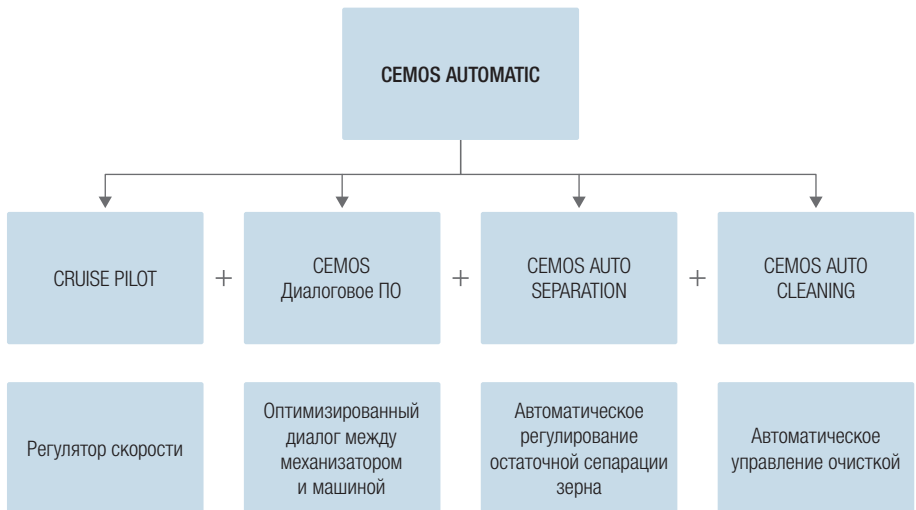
CEMOS AUTOMATIC

CRUISE PILOT

+

CEMOS Диалоговое ПО

+

CEMOS AUTO SEPARATION

+

CEMOS AUTO CLEANING

Регулятор скорости

Оптимизированный диалог между механизатором и машиной

Автоматическое регулирование остаточной сепарации зерна

Автоматическое управление очисткой